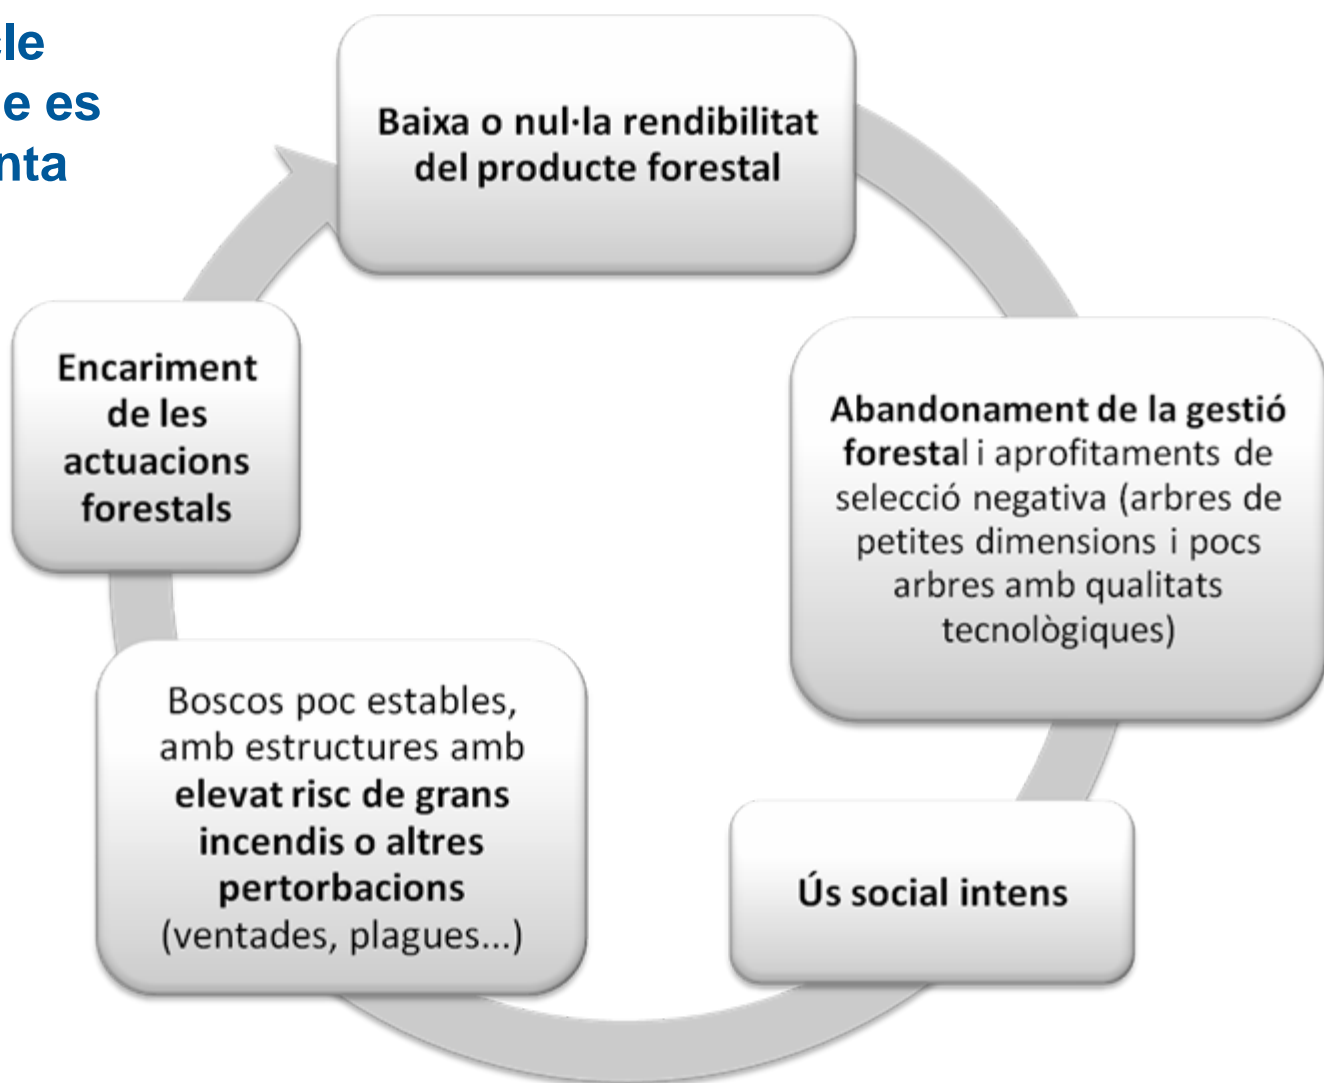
le
e es
nta

Baixa o nul·la rendibilitat del producte forestal

Abandonament de la gestió forestal i aprofitaments de selecció negativa (arbres de petites dimensions i pocs arbres amb qualitats tecnològiques)

Ús social intens

Boscos poc estables, amb estructures amb elevat risc de grans incendis o altres pertorbacions (ventades, plagues...)

Encariment de les actuacions forestals